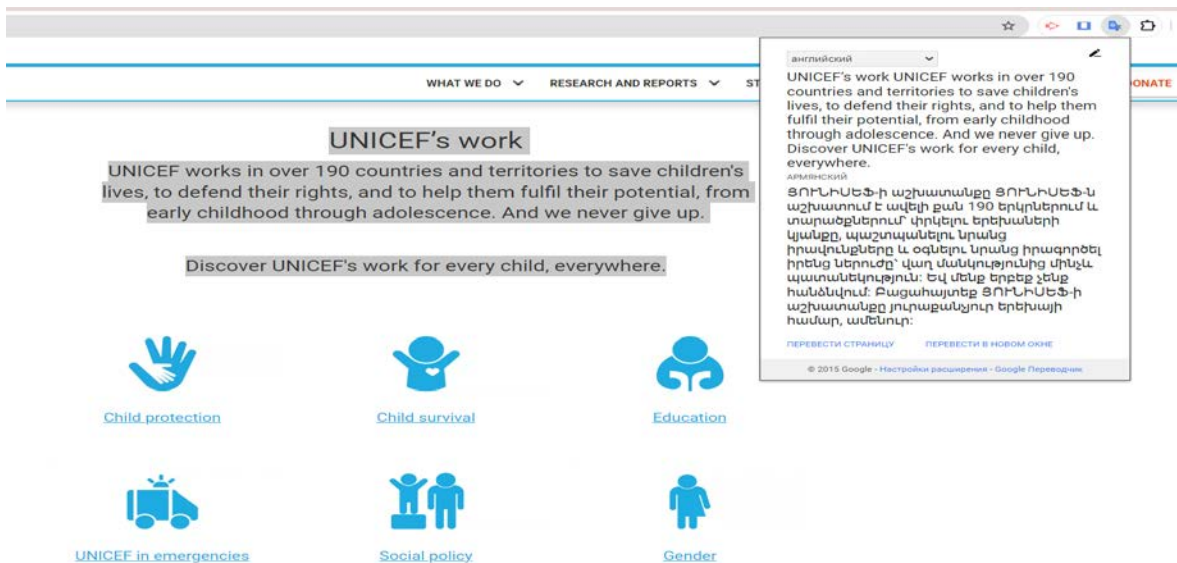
WHAT WE DO ⌄ RESEARCH AND REPORTS ⌄ ST

ONATE

UNICEF's work

UNICEF works in over 190 countries and territories to save children's lives, to defend their rights, and to help them fulfil their potential, from early childhood through adolescence. And we never give up.

Discover UNICEF's work for every child, everywhere.

Child protection

Child survival

Education

UNICEF in emergencies

Social policy

Gender

английский

UNICEF's work UNICEF works in over 190 countries and territories to save children's lives, to defend their rights, and to help them fulfil their potential, from early childhood through adolescence. And we never give up. Discover UNICEF's work for every child, everywhere.

АРМЯНСКИЙ

ՅՈՒՆԻՍԵՖ-ի աշխատանքը ՅՈՒՆԻՍԵՖ-ն աշխատում է ավելի քան 190 երկրներում և տարածքներում՝ փրկելու երեխաների կյանքը, պաշտպանելու նրանց իրավունքները և օգնելու նրանց իրագործել իրենց ներուժը՝ վաղ մանկությունից մինչև պատանեկություն: Եվ մենք երբեք չենք հանձնվում: Բացահայտեք ՅՈՒՆԻՍԵՖ-ի աշխատանքը յուրաքանչյուր երեխայի համար, ամենուր:

ПЕРЕВЕСТИ СТРАНИЦУ ПЕРЕВЕСТИ В НОВОМ ОКНЕ

© 2015 Google - Настройки расширения - Google Переводчик